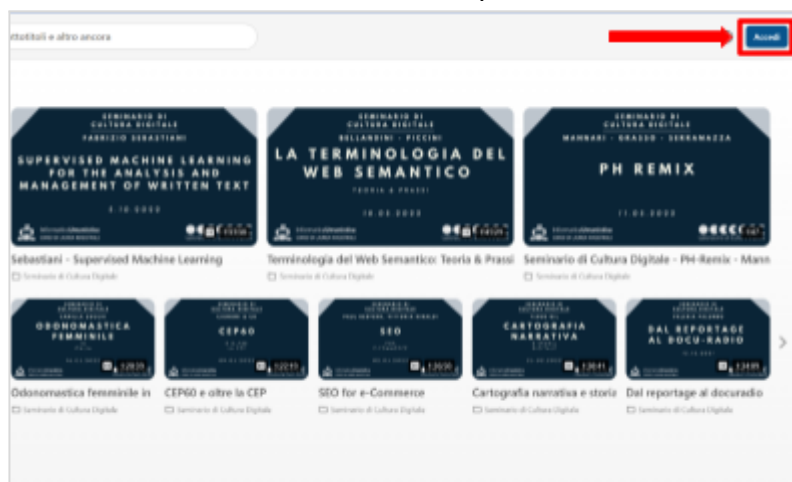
ottotitoli e altro ancora

Accedi

SEMINARIO DI CULTURA DIGITALE
FABRIZIO SEBASTIANI
SUPERVISED MACHINE LEARNING FOR THE ANALYSIS AND MANAGEMENT OF WRITTEN TEXT
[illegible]

Sebastiani - Supervised Machine Learning
Seminario di Cultura Digitale

SEMINARIO DI CULTURA DIGITALE
BELLANDINI - PICCINI
LA TERMINOLOGIA DEL WEB SEMANTICO
TEORIA E PRASSI
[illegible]

Terminologia del Web Semantico: Teoria & Prassi
Seminario di Cultura Digitale

SEMINARIO DI CULTURA DIGITALE
MANNARI - GRASSO - SERRAMAZZA
PH REMIX
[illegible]

Seminario di Cultura Digitale - PH-Remix - Mann
Seminario di Cultura Digitale

ODONOMASTICA FEMMINILE
Odonomastica femminile in
Seminario di Cultura Digitale

CEP60
CEP60 e oltre la CEP
Seminario di Cultura Digitale

SEO
SEO for e-Commerce
Seminario di Cultura Digitale

CARTOGRAFIA NARRATIVA
Cartografia narrativa e storia
Seminario di Cultura Digitale

DAL REPORTAGE AL DOCU-RADIO
Dal reportage al docuradio
Seminario di Cultura Digitale